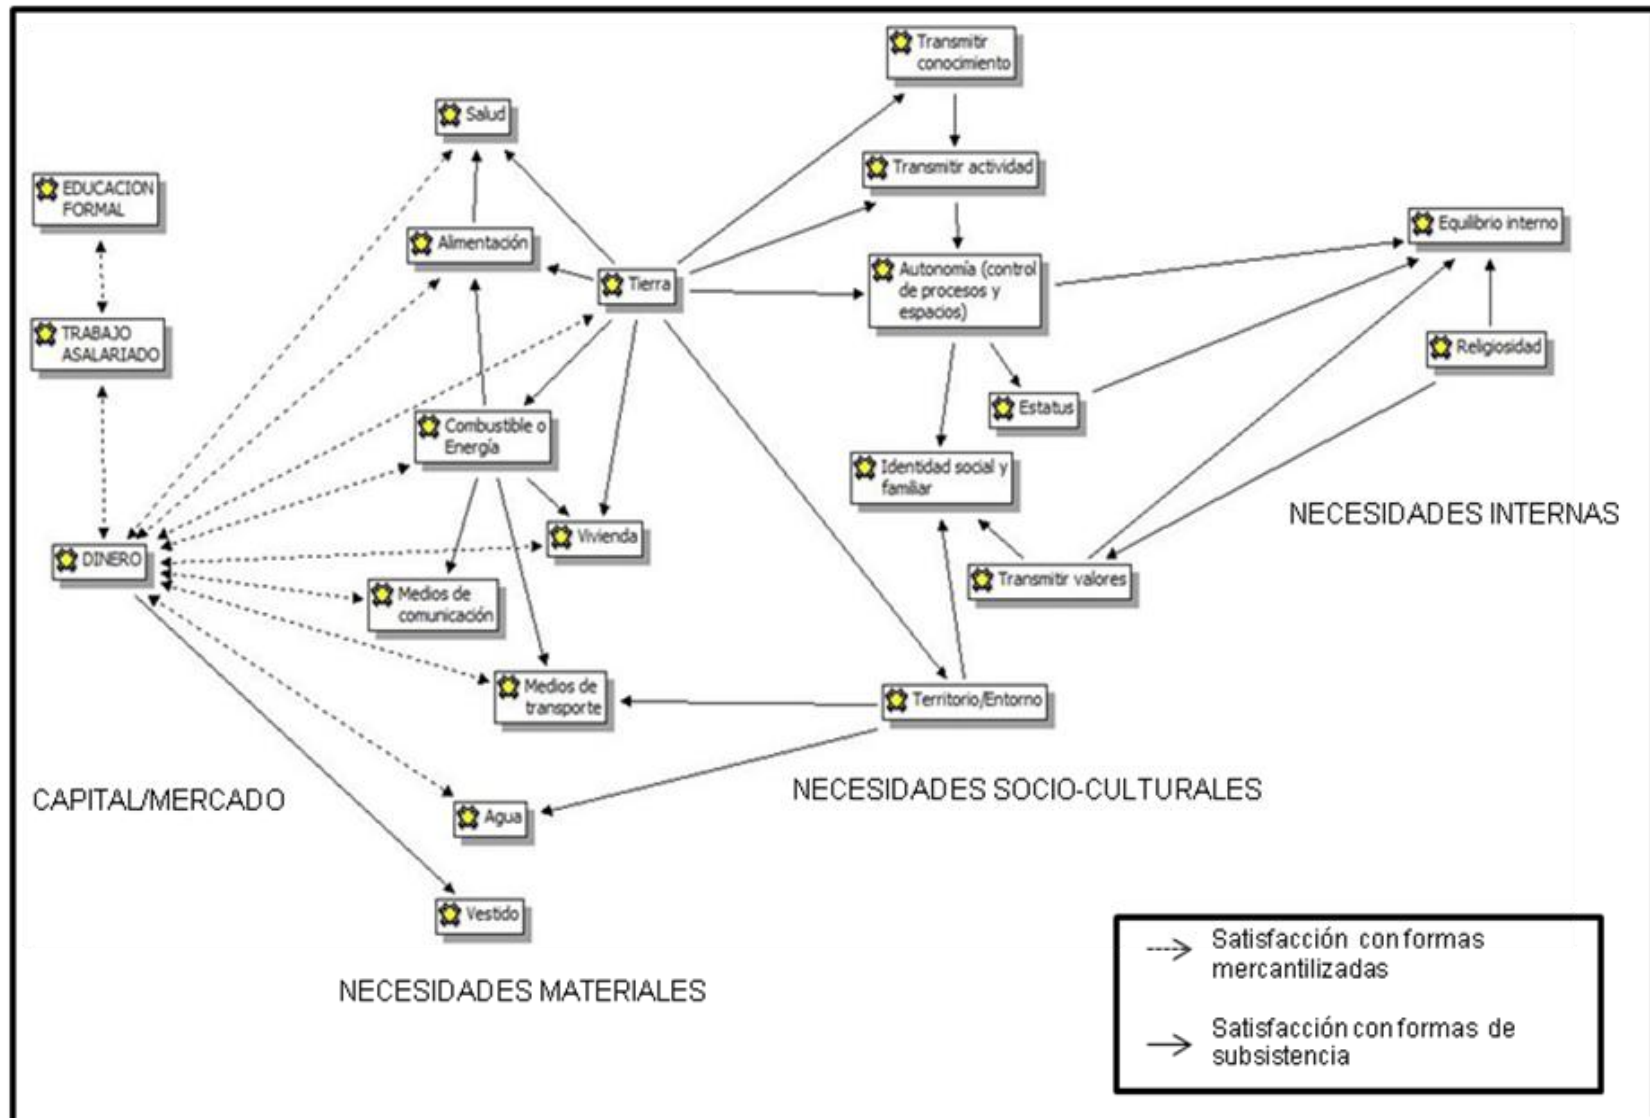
Transmitir conocimiento

Salud

EDUCACION FORMAL

Transmitir actividad

Equilibrio interno

Alimentación

Tierra

Autonomía (control de procesos y espacios)

TRABAJO ASALARIADO

Religiosidad

Estatus

Combustible o Energía

Identidad social y familiar

NECESIDADES INTERNAS

Vivienda

DINERO

Transmitir valores

Medios de comunicación

Medios de transporte

Territorio/Entorno

CAPITAL/MERCADO

NECESIDADES SOCIO-CULTURALES

Agua

Vestido

Satisfacción con formas mercantilizadas

Satisfacción con formas de subsistencia

NECESIDADES MATERIALES